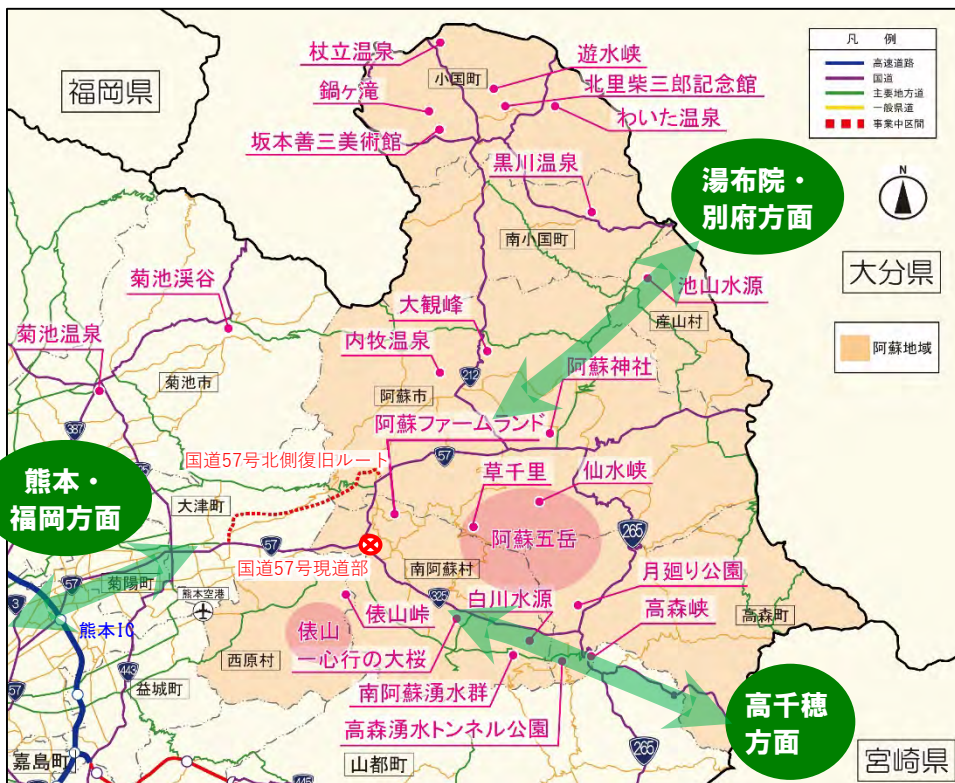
凡　例
高速道路
国道
主要地方道
一般県道
事業中区間

福岡県
杖立温泉
小国町
遊水峡
北里柴三郎記念館
鍋ヶ滝
わいた温泉
坂本善三美術館
黒川温泉
湯布院・別府方面
南小国町
大分県
菊池渓谷
池山水源
産山村
大観峰
菊池温泉
内牧温泉
阿蘇地域
菊池市
阿蘇市
212
阿蘇神社
387
阿蘇ファームランド
国道57号北側復旧ルート
57
熊本・福岡方面
草千里
仙水峡
大津町
阿蘇五岳
265
57
国道57号現道部
南阿蘇村
月廻り公園
菊陽町
57
熊本空港
白川水源
325
高森峡
高森町
熊本IC
俵山
俵山峠
西原村
一心行の大桜
443
益城町
南阿蘇湧水群
高千穂方面
57
高森湧水トンネル公園
265
嘉島町
山都町
445
宮崎県
3